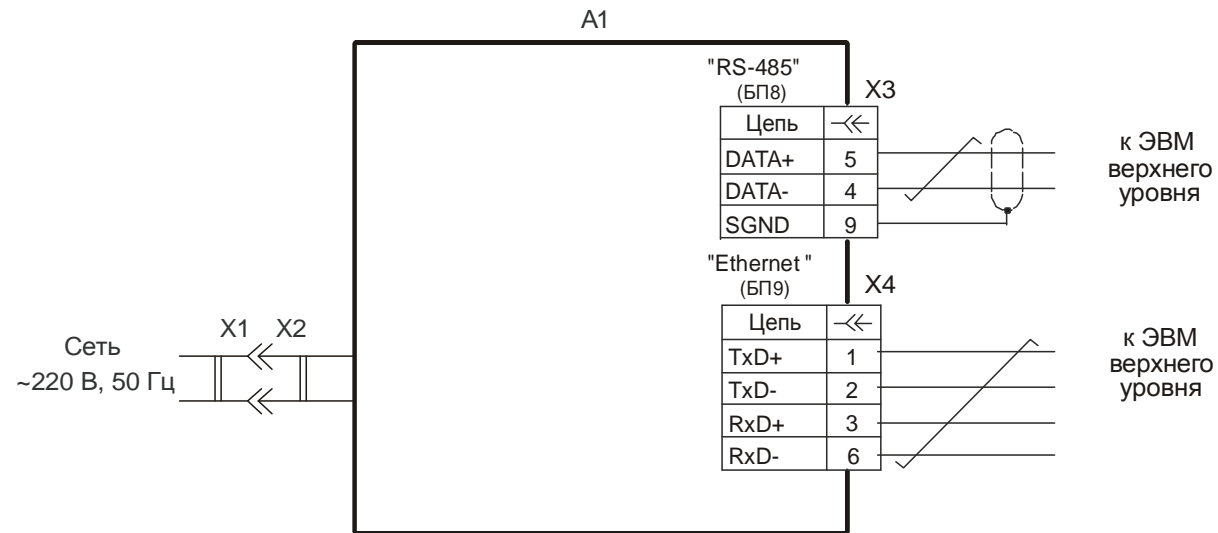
A1

"RS-485"
(БП8)

X3

| Цепь | |
|---|---|
| DATA+ | 5 |
| DATA- | 4 |
| SGND | 9 |

к ЭВМ верхнего уровня

"Ethernet "
(БП9)

X4

| Цепь | |
|---|---|
| TxD+ | 1 |
| TxD- | 2 |
| RxD+ | 3 |
| RxD- | 6 |

к ЭВМ верхнего уровня

X1 X2

Сеть
~220 В, 50 Гц